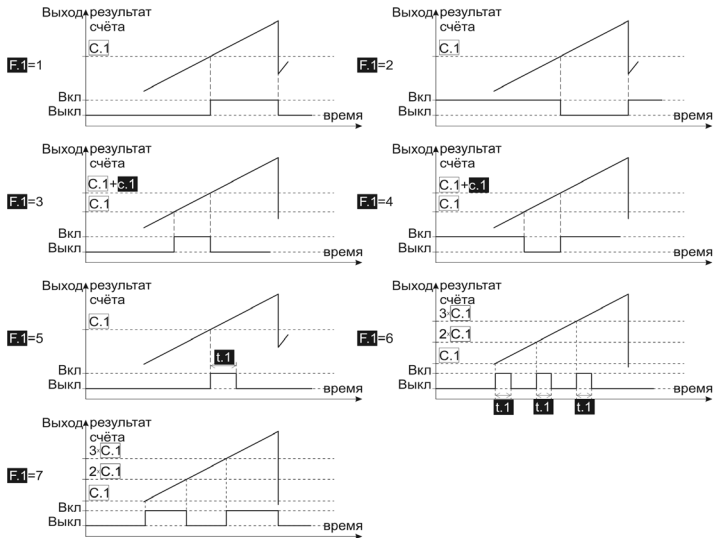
Выход результат счёта
C.1
F.1=1
Вкл
Выкл
время

Выход результат счёта
C.1
F.1=2
Вкл
Выкл
время

Выход результат счёта
C.1+c.1
C.1
F.1=3
Вкл
Выкл
время

Выход результат счёта
C.1+c.1
C.1
F.1=4
Вкл
Выкл
время

Выход результат счёта
C.1
F.1=5
t.1
Вкл
Выкл
время

Выход результат счёта
3·C.1
2·C.1
C.1
F.1=6
Вкл
Выкл
время
t.1
t.1
t.1

Выход результат счёта
3·C.1
2·C.1
C.1
F.1=7
Вкл
Выкл
время